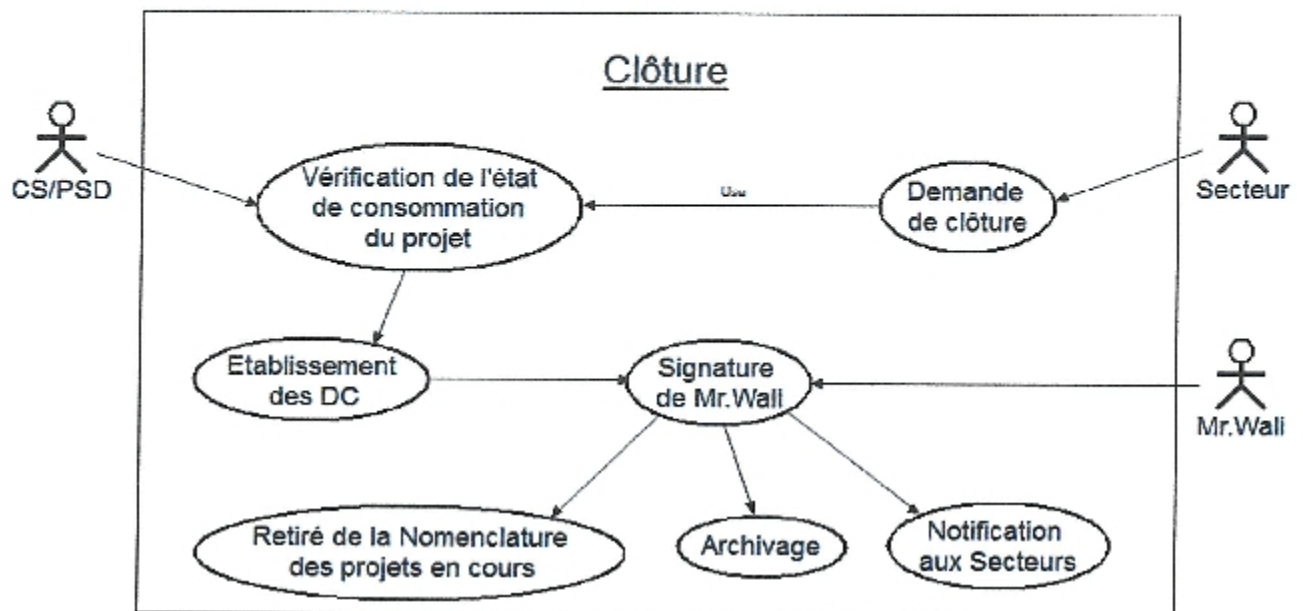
Clôture

CS/PSD

Vérification de l'état de consommation du projet

Uses

Demande de clôture

Secteur

Etablissement des DC

Signature de Mr.Wali

Mr.Wali

Retiré de la Nomenclature des projets en cours

Archivage

Notification aux Secteurs